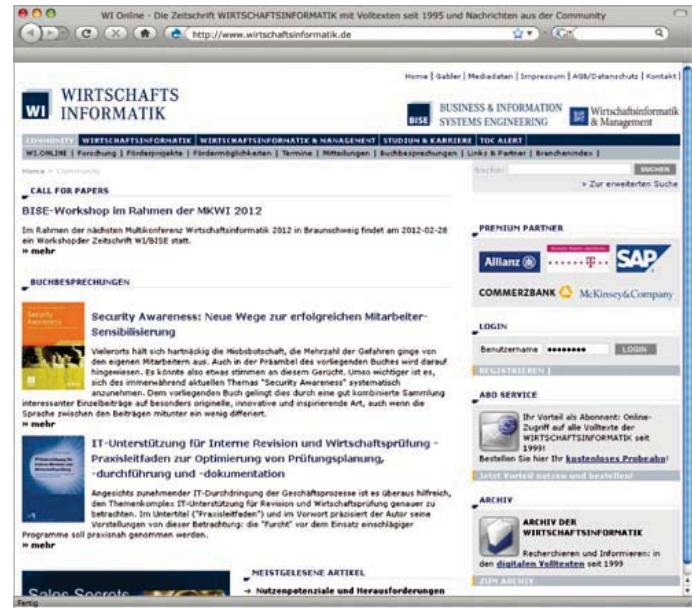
WI Online - Die Zeitschrift WIRTSCHAFTSINFORMATIK mit Volltexte seit 1995 und Nachrichten aus der Community

http://www.wirtschaftsinformatik.de

Home | Gabler | Mediadaten | Impressum | AGB/Datenschutz | Kontakt

WI WIRTSCHAFTS INFORMATIK

BISE BUSINESS & INFORMATION SYSTEMS ENGINEERING

Wirtschaftsinformatik & Management

COMMUNITY | WIRTSCHAFTSINFORMATIK | WIRTSCHAFTSINFORMATIK & MANAGEMENT | STUDIUM & KARRIERE | TOC ALERT

WI.ONLINE | Forschung | Förderprojekte | Fördermöglichkeiten | Termine | Mitteilungen | Buchbesprechungen | Links & Partner | Branchenindex

Home > Community

Suche: SUCHEN

> Zur erweiterten Suche

CALL FOR PAPERS

BISE-Workshop im Rahmen der MKWI 2012

Im Rahmen der nächsten Multikonferenz Wirtschaftsinformatik 2012 in Braunschweig findet am 2012-02-28 ein Workshop der Zeitschrift WI/BISE statt.

» mehr

BUCHBESPRECHUNGEN

Security Awareness: Neue Wege zur erfolgreichen Mitarbeiter-Sensibilisierung

Vielerorts hält sich hartnäckig die Hiobsbotschaft, die Mehrzahl der Gefahren ginge von den eigenen Mitarbeitern aus. Auch in der Präambel des vorliegenden Buches wird darauf hingewiesen. Es könnte also etwas stimmen an diesem Gerücht. Umso wichtiger ist es, sich des immerwährend aktuellen Themas "Security Awareness" systematisch anzunehmen. Dem vorliegenden Buch gelingt dies durch eine gut kombinierte Sammlung interessanter Einzelbeiträge auf besonders originelle, innovative und inspirierende Art, auch wenn die Sprache zwischen den Beiträgen mitunter ein wenig differiert.

» mehr

IT-Unterstützung für Interne Revision und Wirtschaftsprüfung - Praxisleitfaden zur Optimierung von Prüfungsplanung, -durchführung und -dokumentation

Angesichts zunehmender IT-Durchdringung der Geschäftsprozesse ist es überaus hilfreich, den Themenkomplex: IT-Unterstützung für Revision und Wirtschaftsprüfung genauer zu betrachten. Im Untertitel ("Praxisleitfaden") und im Vorwort präzisiert der Autor seine Vorstellungen von dieser Betrachtung: die "Furcht" vor dem Einsatz einschlägiger Programme soll praxisnah genommen werden.

» mehr

MEISTGELESENE ARTIKEL

→ Nutzenpotenziale und Herausforderungen

PREMIUM PARTNER

Allianz

SAP

COMMERZBANK

McKinsey&Company

LOGIN

Benutzername ••••••••• LOGIN

REGISTRIEREN

ABO SERVICE

Ihr Vorteil als Abonnent: Online-Zugriff auf alle Volltexte der WIRTSCHAFTSINFORMATIK seit 1999!

Bestellen Sie hier Ihr kostenloses Probeabo!

Jetzt Vorteil nutzen und bestellen!

ARCHIV

ARCHIV DER WIRTSCHAFTSINFORMATIK

Recherchieren und Informieren: in den digitalen Volltexten seit 1999

ZUM ARCHIV

Fertig